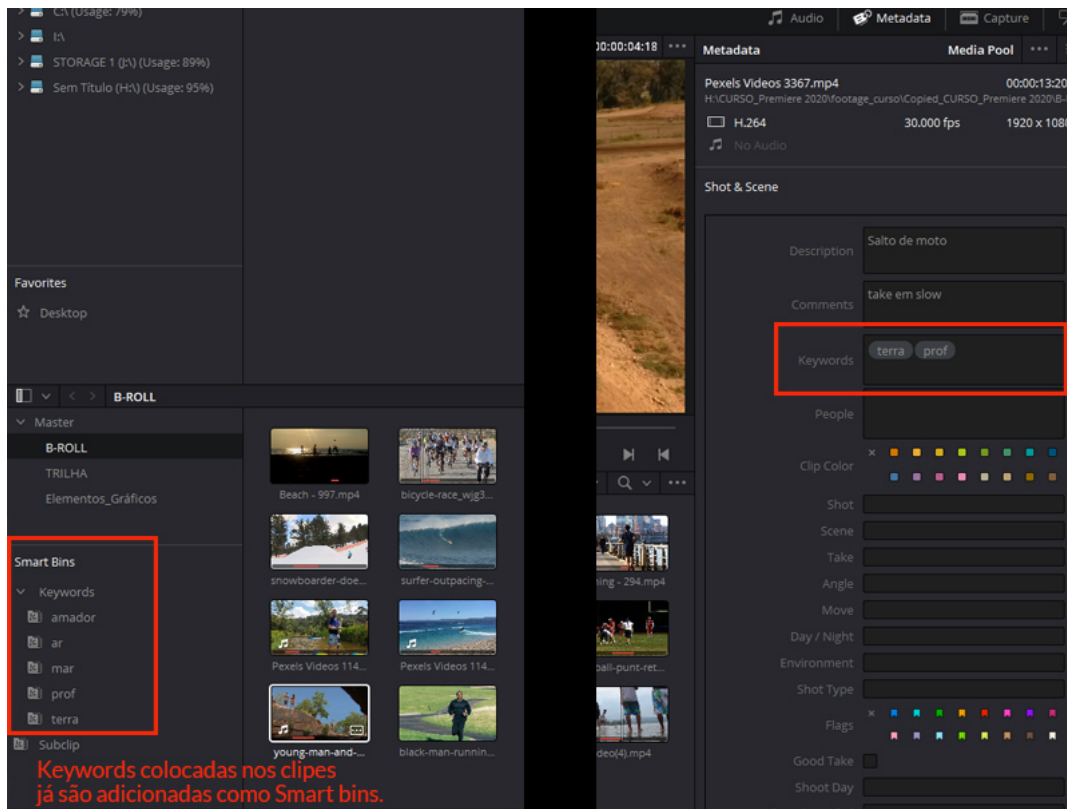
C:\ (Usage: 79%)
I:\
STORAGE 1 (J:\) (Usage: 89%)
Sem Título (H:\) (Usage: 95%)

Favorites
Desktop

B-ROLL
Master
B-ROLL
TRILHA
Elementos_Gráficos

Smart Bins
Keywords
amador
ar
mar
prof
terra
Subclip

Keywords colocadas nos clipes já são adicionadas como Smart bins.

Beach - 997.mp4
bicycle-race_wjg3...
snowboarder-doe...
surfer-outpacing-...
Pexels Videos 114...
Pexels Videos 114...
young-man-and-...
black-man-runnin...
ning - 294.mp4
ball-punt-ret...
deo(4).mp4

00:00:04:18

Audio
Metadata
Capture

Metadata
Media Pool
Pexels Videos 3367.mp4
00:00:13:20
H:\CURSO_Premiere 2020\footage_curso\Copied_CURSO_Premiere 2020\B-
H.264
30.000 fps
1920 x 1080
No Audio

Shot & Scene
Description
Salto de moto
Comments
take em slow
Keywords
terra
prof
People
Clip Color
Shot
Scene
Take
Angle
Move
Day / Night
Environment
Shot Type
Flags
Good Take
Shoot Day